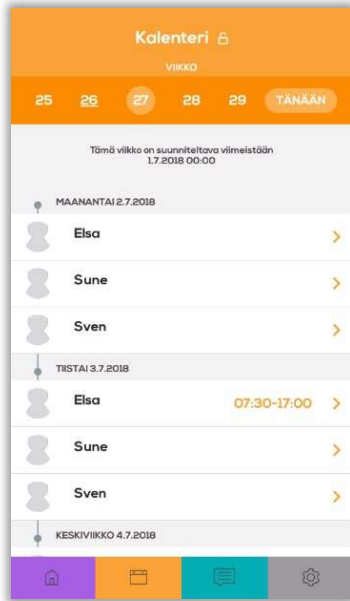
Kalenteri

VIIKKO

25 26 27 28 29 TÄNÄÄN

Tämä viikko on suunniteltava viimeistään 1.7.2018 00:00

MAANANTAI 2.7.2018

Elsa

Sune

Sven

TIISTAI 3.7.2018

Elsa 07:30-17:00

Sune

Sven

KESKIVIIKKO 4.7.2018